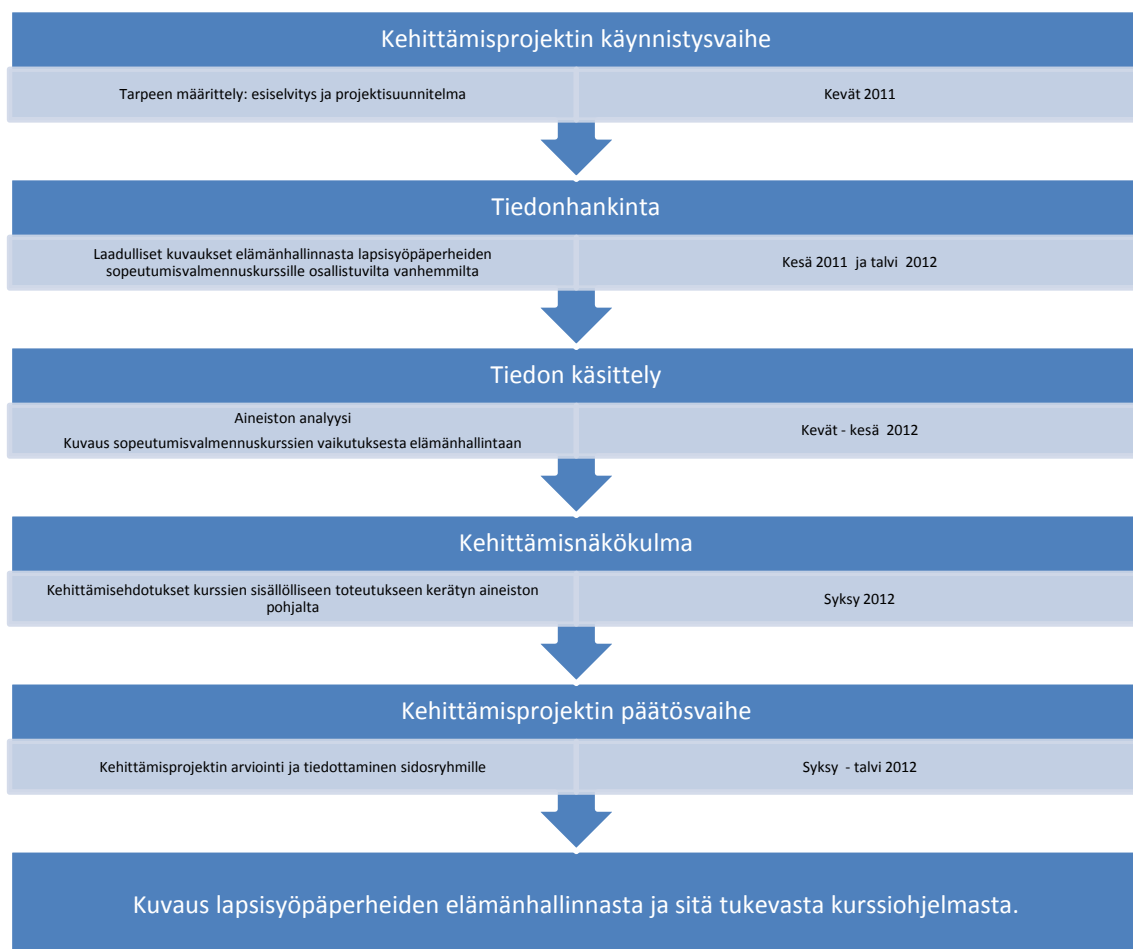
Kehittämisprojektin käynnistysvaihe

Tarpeen määrittely: esiselvitys ja projektisuunnitelma

Kevät 2011

Tiedonhankinta

Laadulliset kuvaukset elämänhallinnasta lapsisyöpäperheiden sopeutumisvalmennuskurssille osallistuvilta vanhemmilta

Kesä 2011 ja talvi 2012

Tiedon käsittely

Aineiston analyysi

Kuvaus sopeutumisvalmennuskurssien vaikutuksesta elämänhallintaan

Kevät - kesä 2012

Kehittämisnäkökulma

Kehittämisehdotukset kurssien sisällölliseen toteutukseen kerätyn aineiston pohjalta

Syksy 2012

Kehittämisprojektin päätösvaihe

Kehittämisprojektin arviointi ja tiedottaminen sidosryhmille

Syksy - talvi 2012

Kuvaus lapsisyöpäperheiden elämänhallinnasta ja sitä tukevasta kurssiohjelmasta.